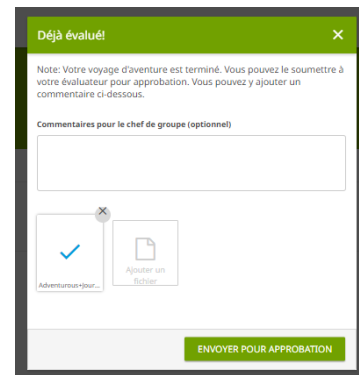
Déjà évalué!

×

Note: Votre voyage d'aventure est terminé. Vous pouvez le soumettre à votre évaluateur pour approbation. Vous pouvez y ajouter un commentaire ci-dessous.

Commentaires pour le chef de groupe (optionnel)

Adventurous+Jour...

Ajouter un fichier

ENVOYER POUR APPROBATION